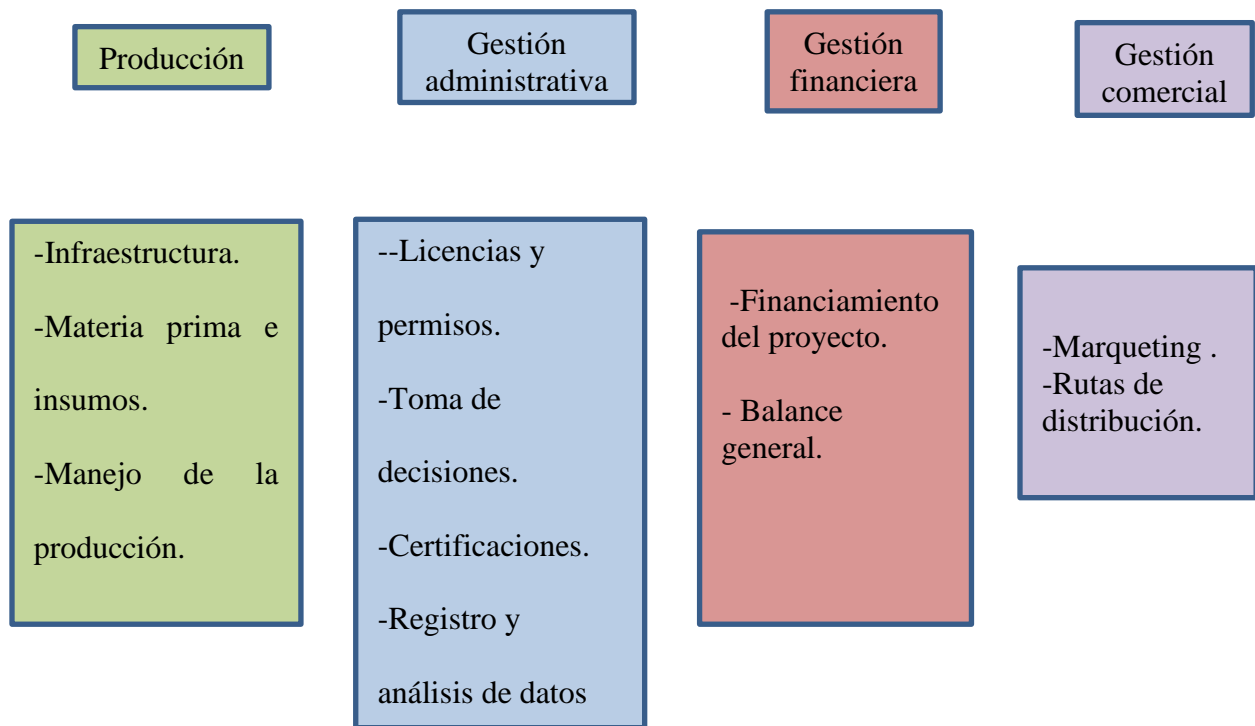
Producción

Gestión administrativa

Gestión financiera

Gestión comercial

-Infraestructura.

-Materia prima e insumos.

-Manejo de la producción.

--Licencias y permisos.

-Toma de decisiones.

-Certificaciones.

-Registro y análisis de datos

-Financiamiento del proyecto.

- Balance general.

-Marqueting .
-Rutas de distribución.